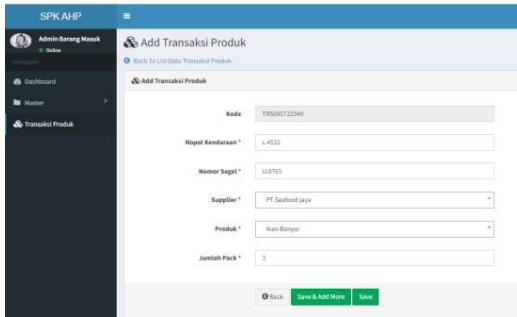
SPK AHP

Admin Barang Masuk
Online

Navigation

Dashboard

Master

Transaksi Produk

Add Transaksi Produk

Back To List Data Transaksi Produk

Add Transaksi Produk

Kode | TRS0507223 40

Nopol Kendaraan * | L 4532

Nomor Segel * | U.8765

Supplier * | PT Seafood jaya

Produk * | Ikan Banyar

Jumlah Pack * | 3

Back | Save & Add More | Save